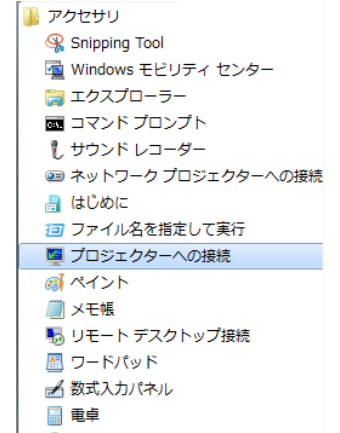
アクセサリ
Snipping Tool
Windows モビリティ センター
エクスプローラー
コマンド プロンプト
サウンド レコーダー
ネットワーク プロジェクターへの接続
はじめに
ファイル名を指定して実行
プロジェクターへの接続
ペイント
メモ帳
リモート デスクトップ接続
ワードパッド
数式入力パネル
電卓